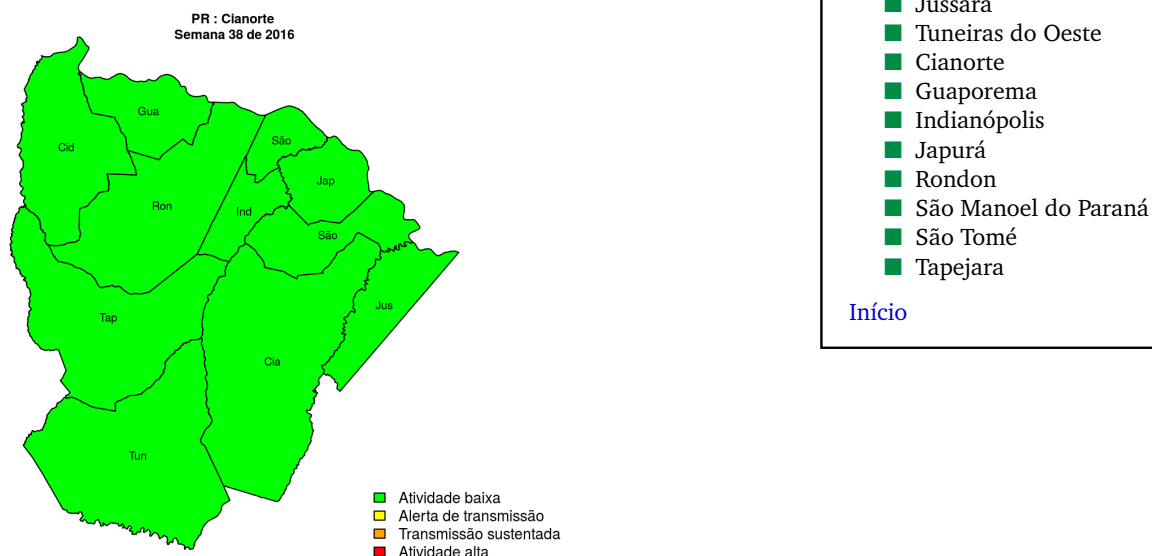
PR : Cianorte
Semana 38 de 2016

Gua
Cid
São
Jap
Ron
Ind
São
Jus
Tap
Cia
Tun

Atividade baixa
Alerta de transmissão
Transmissão sustentada
Atividade alta

Jussara
Tuneiras do Oeste
Cianorte
Guaporema
Indianópolis
Japurá
Rondon
São Manoel do Paraná
São Tomé
Tapejara

Início